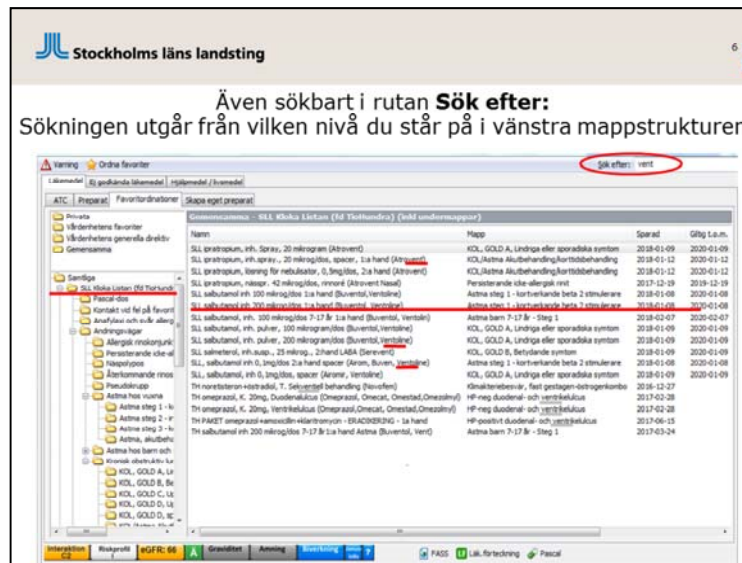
Stockholms läns landsting

6

Även sökbart i rutan **Sök efter:**
Sökningen utgår från vilken nivå du står på i vänstra mappstrukturen

Varning Ordna favoriter

Sök efter: vent

Läkemedel | Ej godkända läkemedel | Hjälpmedel / livsmedel

ATC | Preparat | Favoritordinationer | Skapa eget preparat

Privata
Vårdenhetens favoriter
Vårdenhetens generella direktiv
Gemensamma

Samtliga
SLL Kloka Listan (fd Tiohundr
Pascal-dos
Kontakt vid fel på favorit
Anafylaxi och svår allerg
Andningsvägar
Allergisk rinokonjunk
Persisterande icke-all
Näspolypos
Återkommande rinos
Pseudokrupp
Astma hos vuxna
Astma steg 1 - k
Astma steg 2 - ir
Astma steg 3 - k
Astma, akutbeha
Astma hos barn och
Kronisk obstruktiv lu
KOL, GOLD A, Li
KOL, GOLD B, Be
KOL, GOLD C, Lä
KOL, GOLD D, Lä
KOL, GOLD D, sp

Gemensamma - SLL Kloka Listan (fd Tiohundra) (inkl undermappar)

| Namn | Mapp | Sparad | Giltig t.o.m. |
|---|---|---|---|
| SLL ipratropium, inh. Spray, 20 mikrogram (Atrovent) | KOL, GOLD A, Lindriga eller sporadiska symtom | 2018-01-09 | 2020-01-09 |
| SLL ipratropium, inh.spray.., 20 mikrog/dos, spacer, 1:a hand (Atrovent) | KOL/Astma Akutbehandling/korttidsbehandling | 2018-01-12 | 2020-01-12 |
| SLL ipratropium, lösning för nebulisator, 0,5mg/dos, 2:a hand (Atrovent) | KOL/Astma Akutbehandling/korttidsbehandling | 2018-01-12 | 2020-01-12 |
| SLL ipratropium, nässpr. 42 mikrog/dos, rinnoré (Atrovent Nasal) | Persisterande icke-allergisk rinit | 2017-12-19 | 2019-12-19 |
| SLL salbutamol inh 100 mikrog/dos 1:a hand (Buventol,Ventoline) | Astma steg 1 - kortverkande beta 2 stimulerare | 2018-01-08 | 2020-01-08 |
| SLL salbutamol inh 200 mikrog/dos 1:a hand (Buventol, Ventoline) | Astma steg 1 - kortverkande beta 2 stimulerare | 2018-01-08 | 2020-01-08 |
| SLL salbutamol, inh. 100 mikrog/dos 7-17 år 1:a hand (Buventol, Ventolin) | Astma barn 7-17 år - Steg 1 | 2018-02-07 | 2020-02-07 |
| SLL salbutamol, inh. pulver, 100 mikrogram/dos (Buventol,Ventoline) | KOL, GOLD A, Lindriga eller sporadiska symtom | 2018-01-09 | 2020-01-09 |
| SLL salbutamol, inh. pulver, 200 mikrogram/dos (Buventol, Ventoline) | KOL, GOLD A, Lindriga eller sporadiska symtom | 2018-01-09 | 2020-01-09 |
| SLL salmeterol, inh.susp., 25 mikrog., 2:hand LABA (Serevent) | KOL, GOLD B, Betydande symtom | 2018-01-09 | 2020-01-09 |
| SLL, salbutamol inh 0,1mg/dos 2:a hand spacer (Airomir, Buven, Ventoline) | Astma steg 1 - kortverkande beta 2 stimulerare | 2018-01-08 | 2020-01-08 |
| SLL, salbutamol, inh. 0,1mg/dos, spacer (Airomir, Ventoline) | KOL, GOLD A, Lindriga eller sporadiska symtom | 2018-01-09 | 2020-01-09 |
| TH noretisteron+östradiol, T. Sekventell behandling (Novofem) | Klimakteriebesvär, fast gestagen-östrogenkombo | 2016-12-27 | |
| TH omeprazol, K. 20mg, Duodenalulcus (Omeprazol, Omecat, Omestad,Omezolmyl) | HP-neg duodenal- och ventrikelulcus | 2017-02-28 | |
| TH omeprazol, K. 20mg, Ventrikelulcus (Omeprazol,Omecat, Omestad,Omezolmyl) | HP-neg duodenal- och ventrikelulcus | 2017-02-28 | |
| TH PAKET omeprazol+amoxicillin+klaritromycin - ERADIKERING - 1a hand | HP-positivt duodenal- och ventrikelulcus | 2017-06-15 | |
| TH salbutamol inh 200 mikrog/dos 7-17 år 1:a hand Astma (Buventol, Vent) | Astma barn 7-17 år - Steg 1 | 2017-03-24 | |

Interaktion C2 | Riskprofil | eGFR: 66 | A | Graviditet | Amning | Biverkning | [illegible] | ?

FASS | Läk.förteckning | Pascal